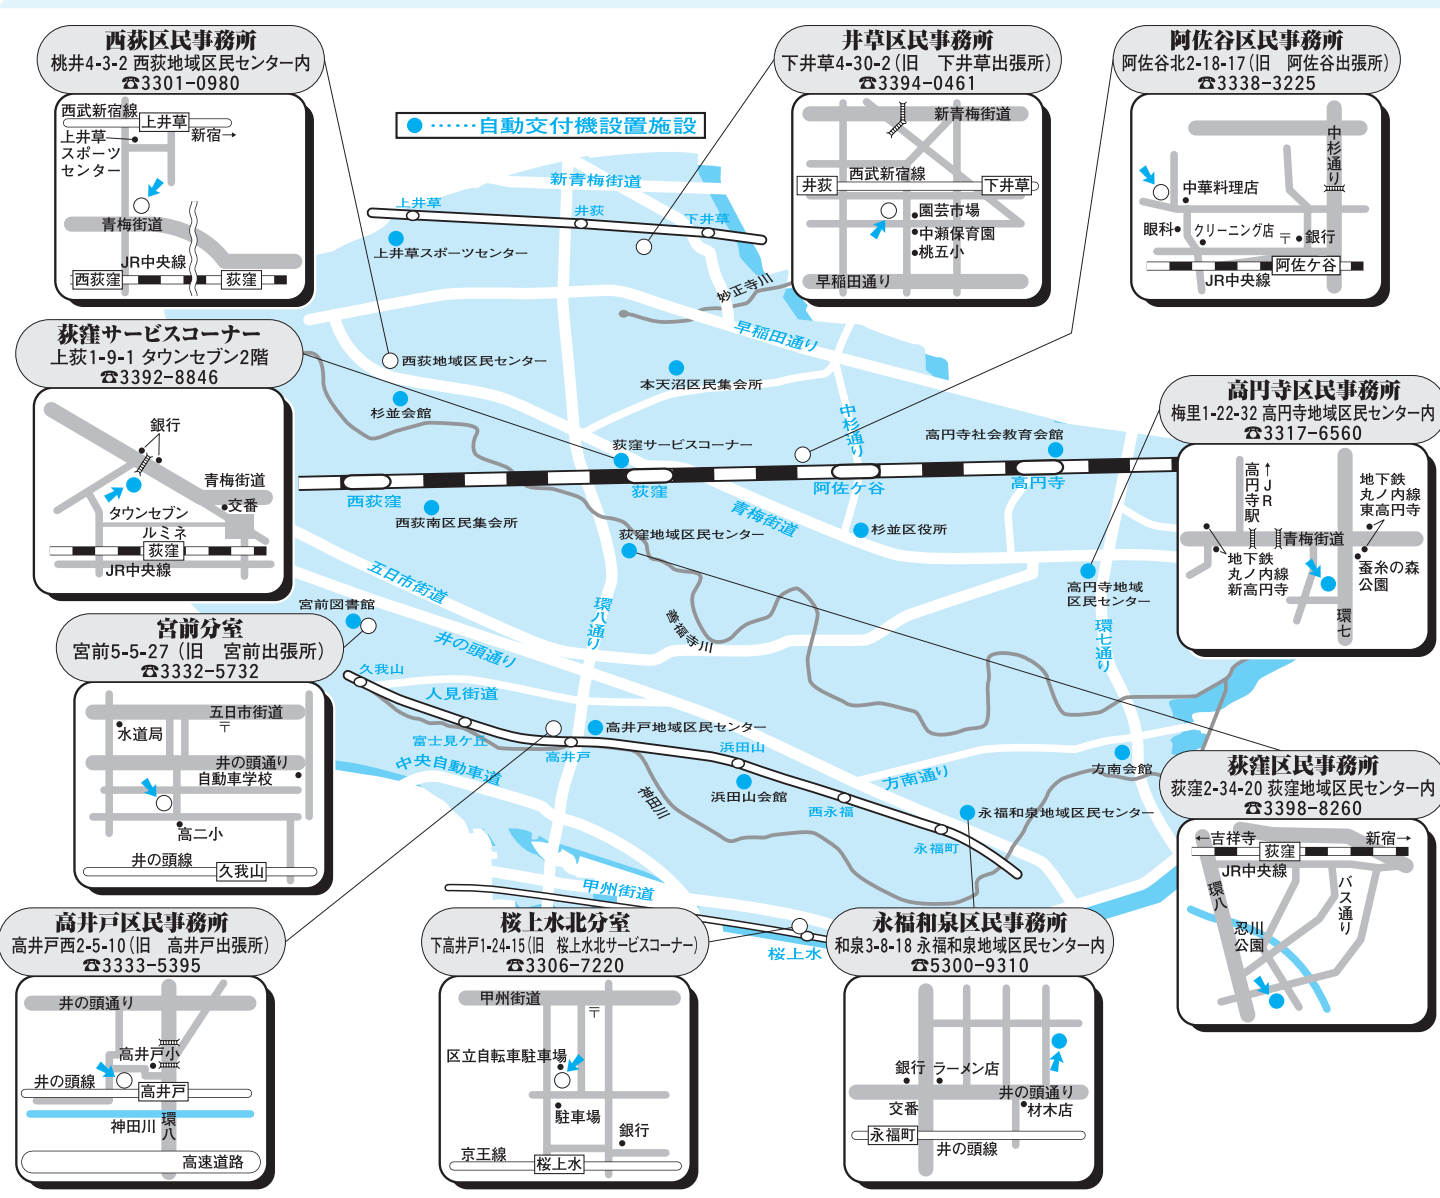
西荻区民事務所
桃井4-3-2 西荻地域区民センター内
☎3301-0980

西武新宿線
上井草
新宿→
上井草スポーツセンター
青梅街道
JR中央線
西荻窪
荻窪

●……自動交付機設置施設

井草区民事務所
下井草4-30-2（旧 下井草出張所）
☎3394-0461

新青梅街道
井荻
西武新宿線
下井草
園芸市場
中瀬保育園
桃五小
早稲田通り

阿佐谷区民事務所
阿佐谷北2-18-17（旧 阿佐谷出張所）
☎3338-3225

中杉通り
中華料理店
眼科
クリーニング店
銀行
阿佐ケ谷
JR中央線

新青梅街道
上井草
井荻
下井草
上井草スポーツセンター
妙正寺川
早稲田通り
西荻地域区民センター
本天沼区民集会所
杉並会館
荻窪サービスコーナー
中杉通り
高円寺社会教育会館
西荻窪
荻窪
阿佐ケ谷
高円寺
西荻南区民集会所
青梅街道
杉並区役所
荻窪地域区民センター
五日市街道
環八通り
善福寺川
高円寺地域区民センター
環七通り
宮前図書館
井の頭通り
久我山
人見街道
高井戸地域区民センター
富士見ケ丘
浜田山
高井戸
中央自動車道
神田川
浜田山会館
方南通り
方南会館
西永福
永福和泉地域区民センター
永福町
甲州街道
桜上水

荻窪サービスコーナー
上荻1-9-1 タウンセブン2階
☎3392-8846

銀行
青梅街道
タウンセブン
交番
ルミネ
荻窪
JR中央線

高円寺区民事務所
梅里1-22-32 高円寺地域区民センター内
☎3317-6560

高円寺駅 ↑JR
地下鉄丸ノ内線東高円寺
青梅街道
地下鉄丸ノ内線新高円寺
蚕糸の森公園
環七

宮前分室
宮前5-5-27（旧 宮前出張所）
☎3332-5732

五日市街道
水道局
井の頭通り
自動車学校
高二小
井の頭線
久我山

荻窪区民事務所
荻窪2-34-20 荻窪地域区民センター内
☎3398-8260

←吉祥寺
荻窪
新宿→
JR中央線
環八
バス通り
善川公園

高井戸区民事務所
高井戸西2-5-10（旧 高井戸出張所）
☎3333-5395

井の頭通り
高井戸小
井の頭線
高井戸
神田川
環八
高速道路

桜上水北分室
下高井戸1-24-15（旧 桜上水北サービスコーナー）
☎3306-7220

甲州街道
区立自転車駐車場
駐車場
銀行
京王線
桜上水

永福和泉区民事務所
和泉3-8-18 永福和泉地域区民センター内
☎5300-9310

銀行
ラーメン店
井の頭通り
交番
材木店
永福町
井の頭線